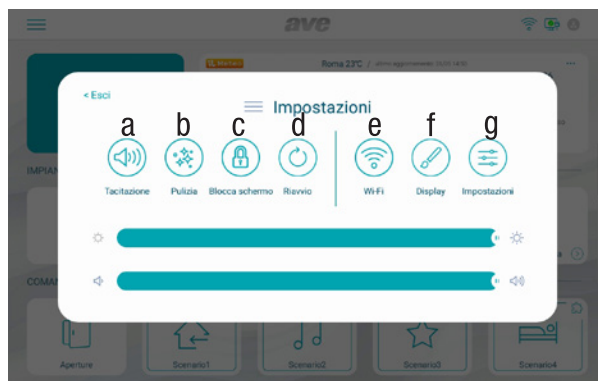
ave

Roma 23°C / ultimo aggiornamento

< Esci

Impostazioni

a b c d e f g

Tacitazione Pulizia Blocca schermo Riavvio Wi-Fi Display Impostazioni

IMPIAN

COMAN

Aperture Scenario1 Scenario2 Scenario3 Scenario4